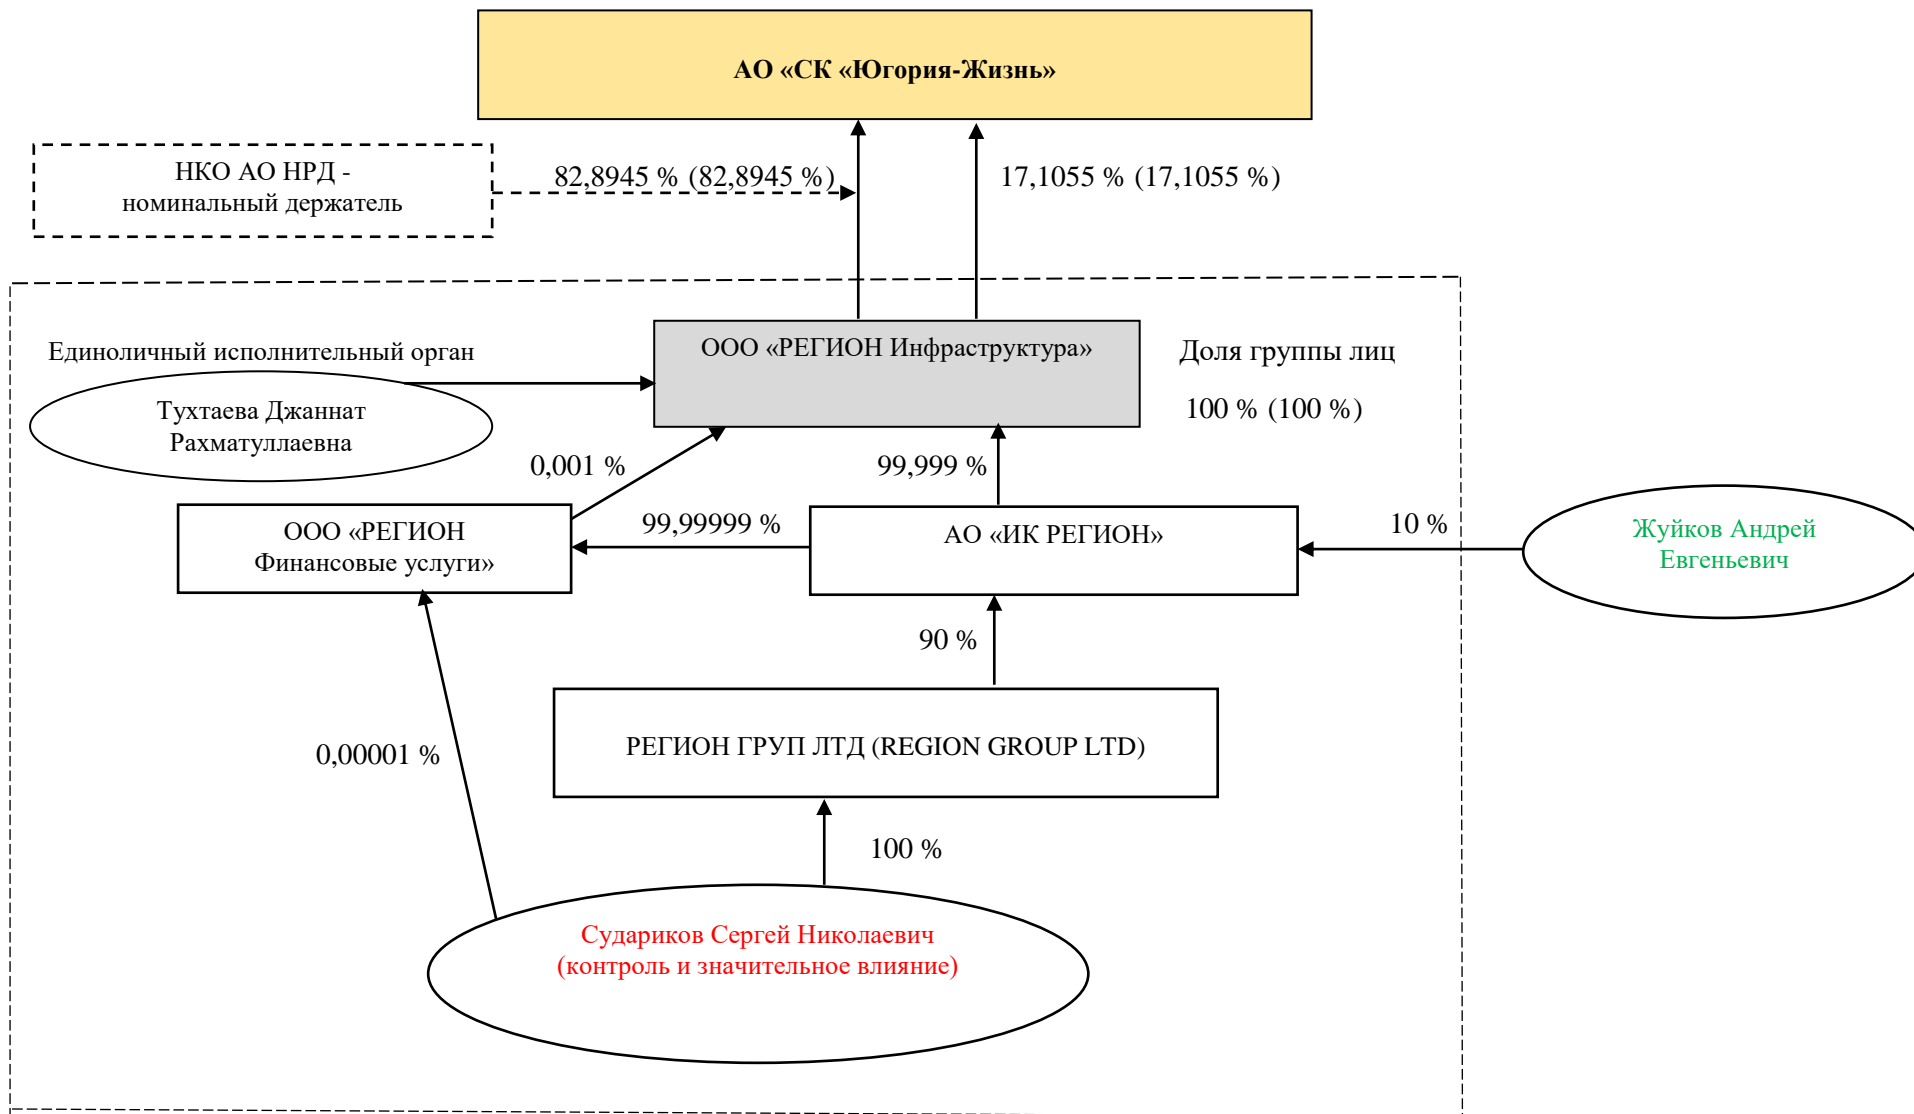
АО «СК «Югория-Жизнь»

НКО АО НРД - номинальный держатель

82,8945 % (82,8945 %)

17,1055 % (17,1055 %)

Единоличный исполнительный орган

ООО «РЕГИОН Инфраструктура»

Доля группы лиц

100 % (100 %)

Тухтаева Джаннат Рахматуллаевна

0,001 %

99,999 %

ООО «РЕГИОН Финансовые услуги»

99,99999 %

АО «ИК РЕГИОН»

10 %

Жуйков Андрей Евгеньевич

90 %

0,00001 %

РЕГИОН ГРУП ЛТД (REGION GROUP LTD)

100 %

Судариков Сергей Николаевич (контроль и значительное влияние)